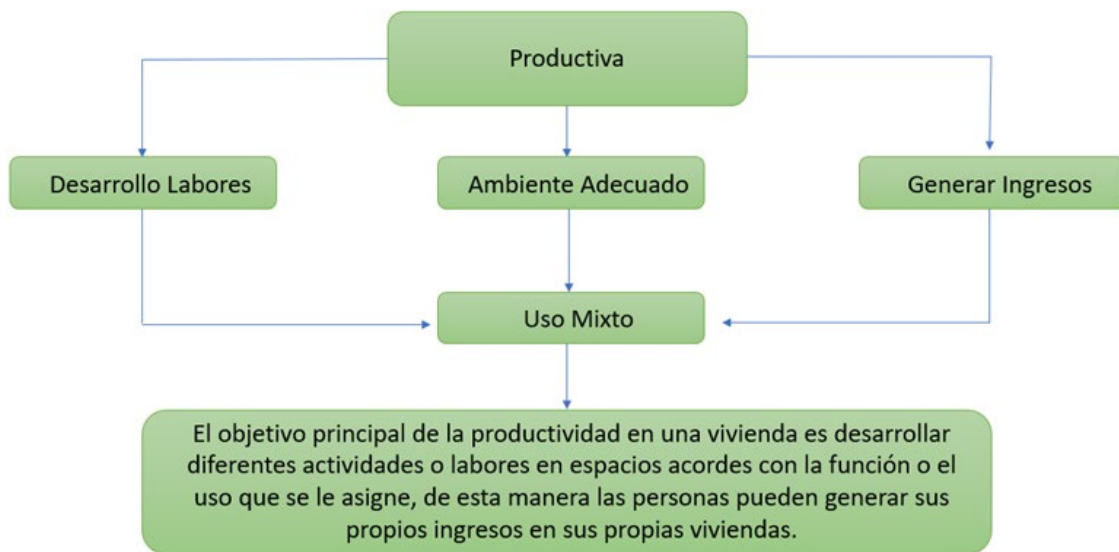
Productiva

Desarrollo Labores

Ambiente Adecuado

Generar Ingresos

Uso Mixto

El objetivo principal de la productividad en una vivienda es desarrollar diferentes actividades o labores en espacios acordes con la función o el uso que se le asigne, de esta manera las personas pueden generar sus propios ingresos en sus propias viviendas.